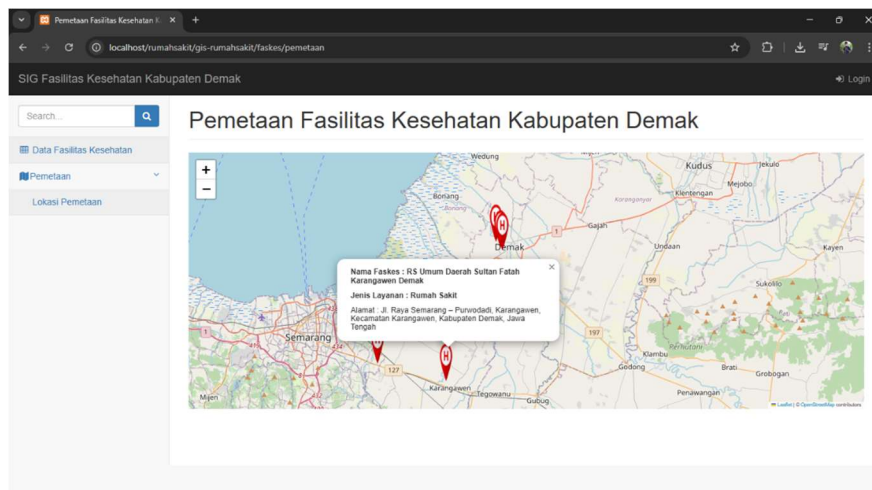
Pemetaan Fasilitas Kesehatan K ×

localhost/rumahsakit/gis-rumahsakit/faskes/pemetaan

SIG Fasilitas Kesehatan Kabupaten Demak

Login

Search...

Data Fasilitas Kesehatan

Pemetaan

Lokasi Pemetaan

Pemetaan Fasilitas Kesehatan Kabupaten Demak

+
−

Wedung
Kudus
Jekulo
Mejobo
Klentengan
Bonang
Karanganyar
Gajah
Demak
Undaan
Kayen
Sukolilo
199
197
Semarang
127
Xlambu
Gedong
Brati
Grobogan
Penawangan
Karangawen
Tegowanu
Gubug
Mijen

Nama Faskes : RS Umum Daerah Sultan Fatah Karangawen Demak

Jenis Layanan : Rumah Sakit

Alamat : Jl. Raya Semarang – Purwodadi, Karangawen, Kecamatan Karangawen, Kabupaten Demak, Jawa Tengah

Leaflet | © OpenStreetMap contributors